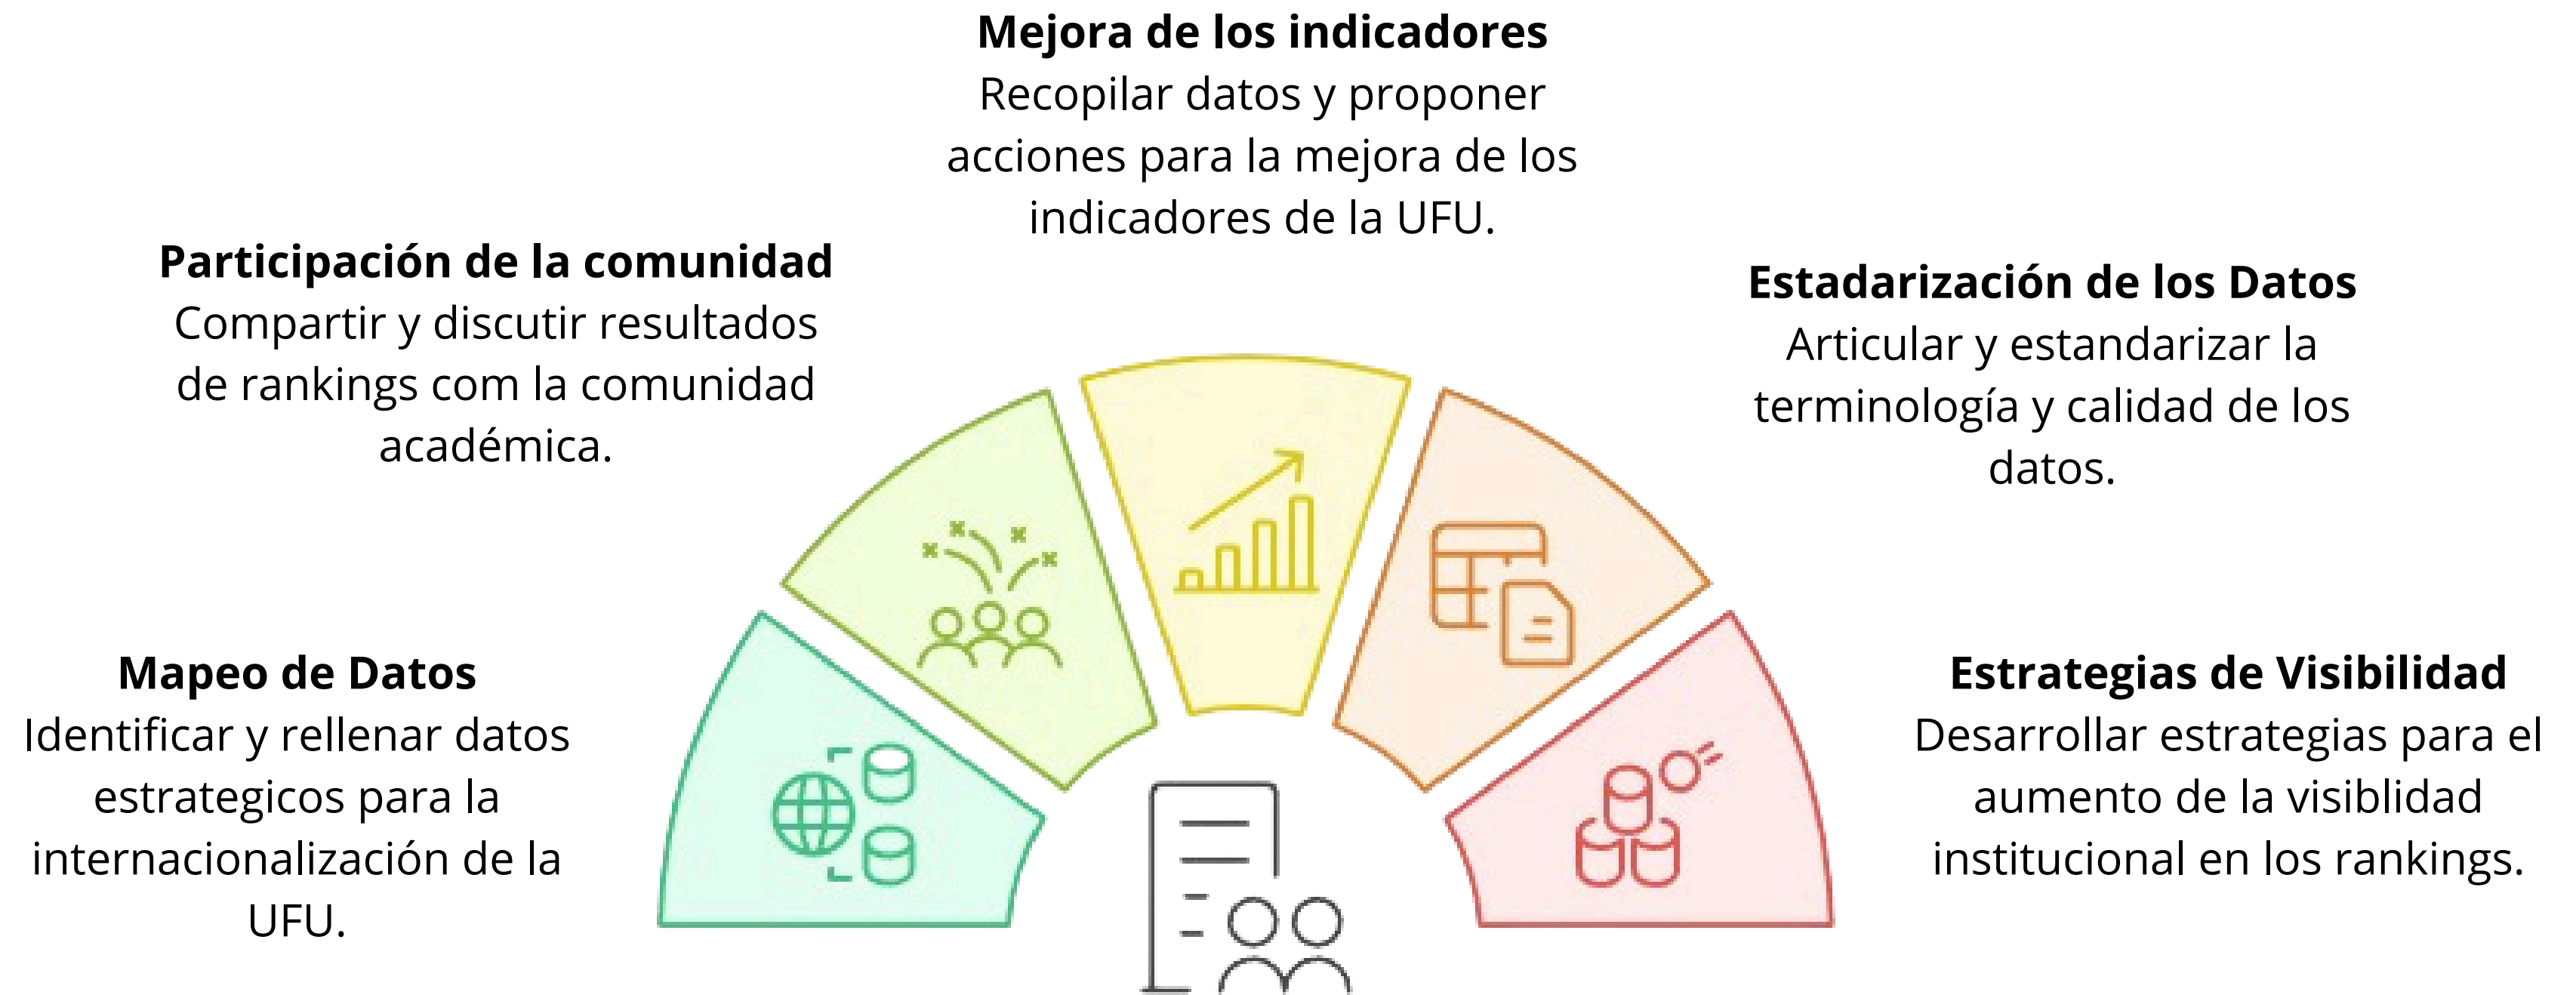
**Mejora de los indicadores**
Recopilar datos y proponer acciones para la mejora de los indicadores de la UFU.

**Participación de la comunidad**
Compartir y discutir resultados de rankings com la comunidad académica.

**Estadarización de los Datos**
Articular y estandarizar la terminología y calidad de los datos.

**Mapeo de Datos**
Identificar y rellenar datos estrategicos para la internacionalización de la UFU.

**Estrategias de Visibilidad**
Desarrollar estrategias para el aumento de la visiblidad institucional en los rankings.